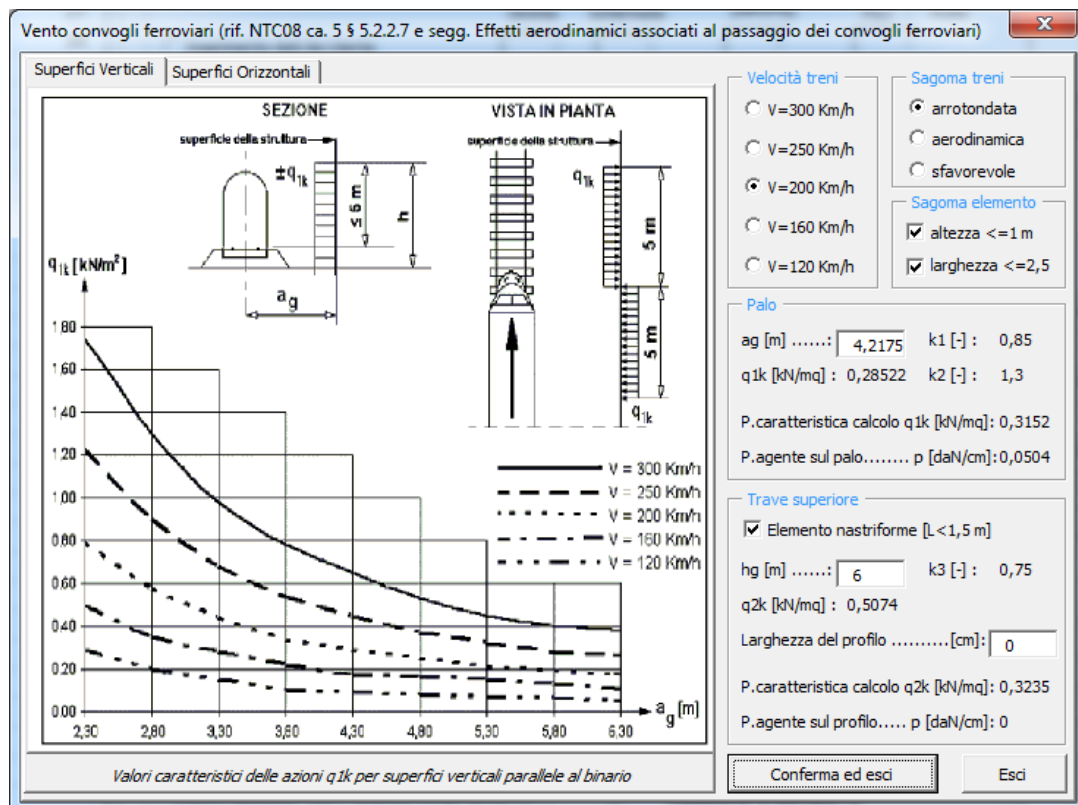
Vento convogli ferroviari (rif. NTC08 ca. 5 § 5.2.2.7 e segg. Effetti aerodinamici associati al passaggio dei convogli ferroviari)

Superfici Verticali | Superfici Orizzontali

SEZIONE

VISTA IN PIANTA

superficie della struttura

superficie della struttura

$\pm q_{1k}$

$\leq 5$ m

h

$q_{1k}$

5 m

5 m

$q_{1k}$

$a_g$

$q_{1k}$ [kN/m$^2$]

1.80
1.60
1.40
1.20
1.00
0.80
0.60
0.40
0.20
0.00

2,30 2,80 3,30 3,80 4,30 4,80 5,30 5,80 6,30

$a_g$ [m]

V = 300 Km/h
V = 250 Km/h
V = 200 Km/h
V = 160 Km/h
V = 120 Km/h

Valori caratteristici delle azioni q1k per superfici verticali parallele al binario

Velocità treni
V=300 Km/h
V=250 Km/h
V=200 Km/h
V=160 Km/h
V=120 Km/h

Sagoma treni
arrotondata
aerodinamica
sfavorevole

Sagoma elemento
altezza <=1 m
larghezza <=2,5

Palo
ag [m] ......: 4,2175 k1 [-] : 0,85
q1k [kN/mq] : 0,28522 k2 [-] : 1,3
P.caratteristica calcolo q1k [kN/mq]: 0,3152
P.agente sul palo........ p [daN/cm]: 0,0504

Trave superiore
Elemento nastriforme [L<1,5 m]
hg [m] ......: 6 k3 [-] : 0,75
q2k [kN/mq] : 0,5074
Larghezza del profilo ..........[cm]: 0
P.caratteristica calcolo q2k [kN/mq]: 0,3235
P.agente sul profilo..... p [daN/cm]: 0

Conferma ed esci
Esci